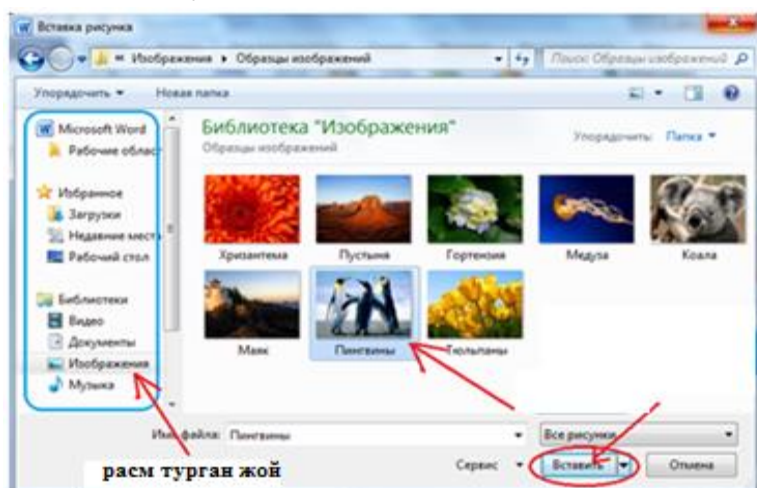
Вставка рисунка

« Изображения ▸ Образцы изображений

Поиск: Образцы изображений

Упорядочить ▾ Новая папка

Microsoft Word
Рабочие облас

Избранное
Загрузки
Недавние мест
Рабочий стол

Библиотеки
Видео
Документы
Изображения
Музыка

Библиотека "Изображения"
Образцы изображений

Упорядочить: Папка ▾

Хризантема
Пустыня
Гортензия
Медуза
Коала
Маяк
Пингвины
Тюльпаны

Имя файла: Пингвины

Все рисунки

Сервис ▾ Вставить ▾ Отмена

расм турган жой